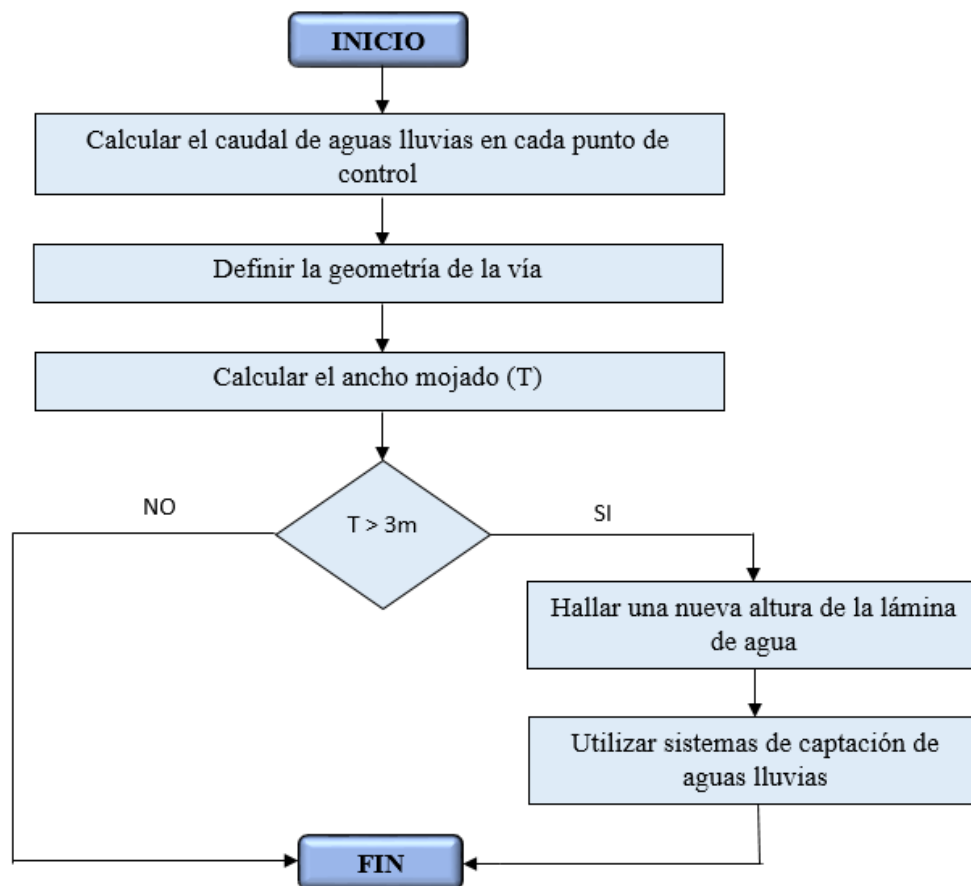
INICIO

Calcular el caudal de aguas lluvias en cada punto de control

Definir la geometría de la vía

Calcular el ancho mojado (T)

NO

T > 3m

SI

Hallar una nueva altura de la lámina de agua

Utilizar sistemas de captación de aguas lluvias

FIN